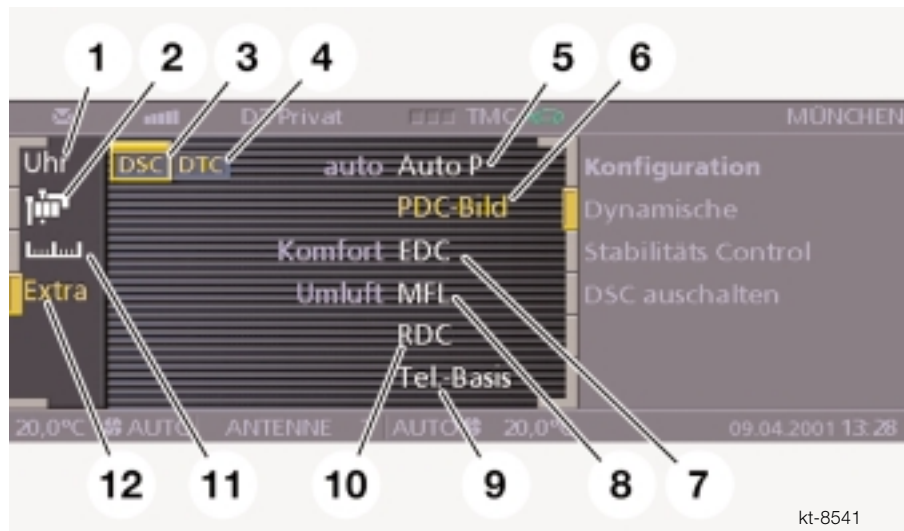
1 2 3 4 5 6

D2 Privat TMC MÜNCHEN

Uhr

DSC DTC

auto Auto P

PDC-Bild

Komfort EDC

Umluft MFL

RDC

Tel.-Basis

Extra

Konfiguration

Dynamische

Stabilitäts Control

DSC auschalten

20,0°C AUTO ANTENNE AUTO 20,0°C 09.04.2001 13:28

12 11 10 9 8 7

kt-8541